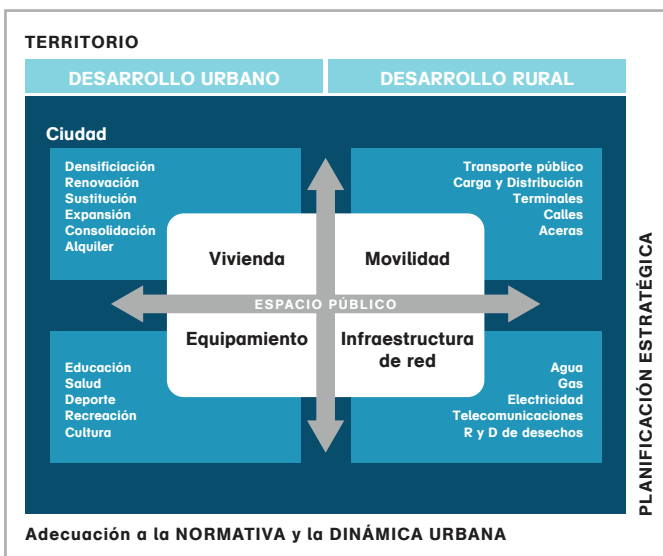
TERRITORIO

DESARROLLO URBANO

DESARROLLO RURAL

Ciudad

Densificiación
Renovación
Sustitución
Expansión
Consolidación
Alquiler

Transporte público
Carga y Distribución
Terminales
Calles
Aceras

Vivienda

Movilidad

ESPACIO PÚBLICO

Equipamiento

Infraestructura de red

Educación
Salud
Deporte
Recreación
Cultura

Agua
Gas
Electricidad
Telecomunicaciones
R y D de desechos

PLANIFICACIÓN ESTRATÉGICA

Adecuación a la NORMATIVA y la DINÁMICA URBANA